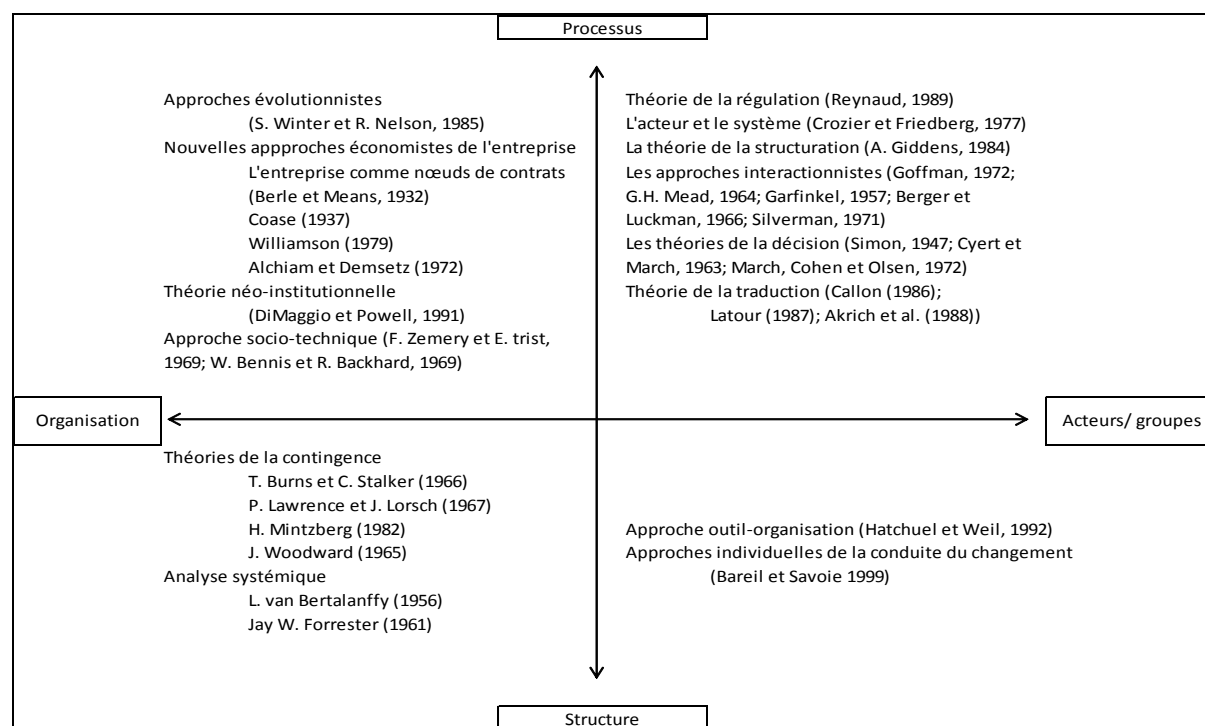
Processus

Approches évolutionnistes
(S. Winter et R. Nelson, 1985)
Nouvelles appproches économistes de l'entreprise
L'entreprise comme nœuds de contrats
(Berle et Means, 1932)
Coase (1937)
Williamson (1979)
Alchiam et Demsetz (1972)
Théorie néo-institutionnelle
(DiMaggio et Powell, 1991)
Approche socio-technique (F. Zemery et E. trist, 1969; W. Bennis et R. Backhard, 1969)

Théorie de la régulation (Reynaud, 1989)
L'acteur et le système (Crozier et Friedberg, 1977)
La théorie de la structuration (A. Giddens, 1984)
Les approches interactionnistes (Goffman, 1972; G.H. Mead, 1964; Garfinkel, 1957; Berger et Luckman, 1966; Silverman, 1971)
Les théories de la décision (Simon, 1947; Cyert et March, 1963; March, Cohen et Olsen, 1972)
Théorie de la traduction (Callon (1986); Latour (1987); Akrich et al. (1988))

Organisation

Acteurs/ groupes

Théories de la contingence
T. Burns et C. Stalker (1966)
P. Lawrence et J. Lorsch (1967)
H. Mintzberg (1982)
J. Woodward (1965)
Analyse systémique
L. van Bertalanffy (1956)
Jay W. Forrester (1961)

Approche outil-organisation (Hatchuel et Weil, 1992)
Approches individuelles de la conduite du changement
(Bareil et Savoie 1999)

Structure